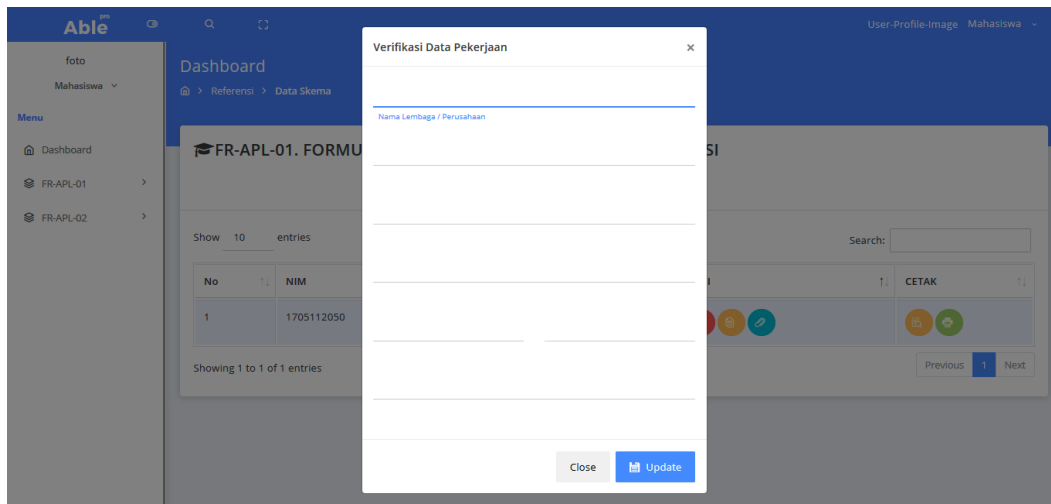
Able pro

User-Profile-Image Mahasiswa

foto

Mahasiswa

Menu

Dashboard

FR-APL-01

FR-APL-02

Dashboard

Referensi > Data Skema

FR-APL-01. FORMU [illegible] SI

Show 10 entries

Search:

| No | NIM | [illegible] | CETAK |
|---|---|---|---|
| 1 | 1705112050 | | |

Showing 1 to 1 of 1 entries

Previous 1 Next

Verifikasi Data Pekerjaan ×

Nama Lembaga / Perusahaan

Close Update